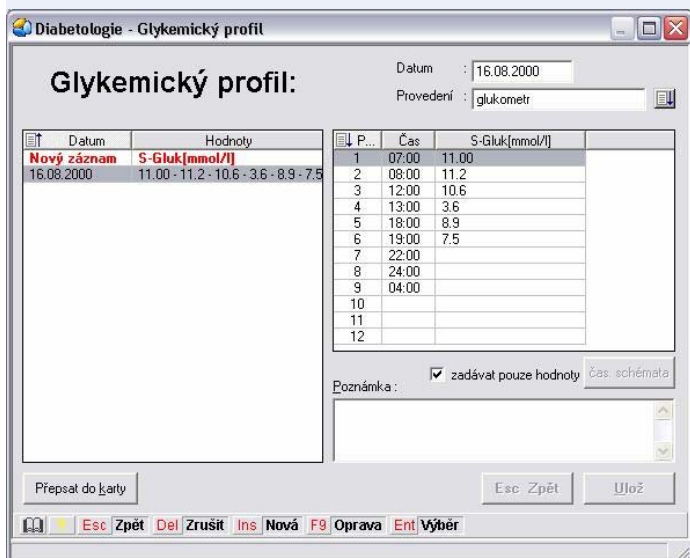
Diabetologie - Glykemický profil

Glykemický profil:

Datum : 16.08.2000
Provedení : glukometr

| Datum | Hodnoty |
|---|---|
| Nový záznam | S-Gluk[mmol/l] |
| 16.08.2000 | 11.00 - 11.2 - 10.6 - 3.6 - 8.9 - 7.5 |

| P... | Čas | S-Gluk[mmol/l] |
|---|---|---|
| 1 | 07:00 | 11.00 |
| 2 | 08:00 | 11.2 |
| 3 | 12:00 | 10.6 |
| 4 | 13:00 | 3.6 |
| 5 | 18:00 | 8.9 |
| 6 | 19:00 | 7.5 |
| 7 | 22:00 | |
| 8 | 24:00 | |
| 9 | 04:00 | |
| 10 | | |
| 11 | | |
| 12 | | |

zadávat pouze hodnoty
čas. schémata

Poznámka :

Přepsat do karty

Esc Zpět
Ulož

Esc Zpět Del Zrušit Ins Nová F9 Oprava Ent Výběr